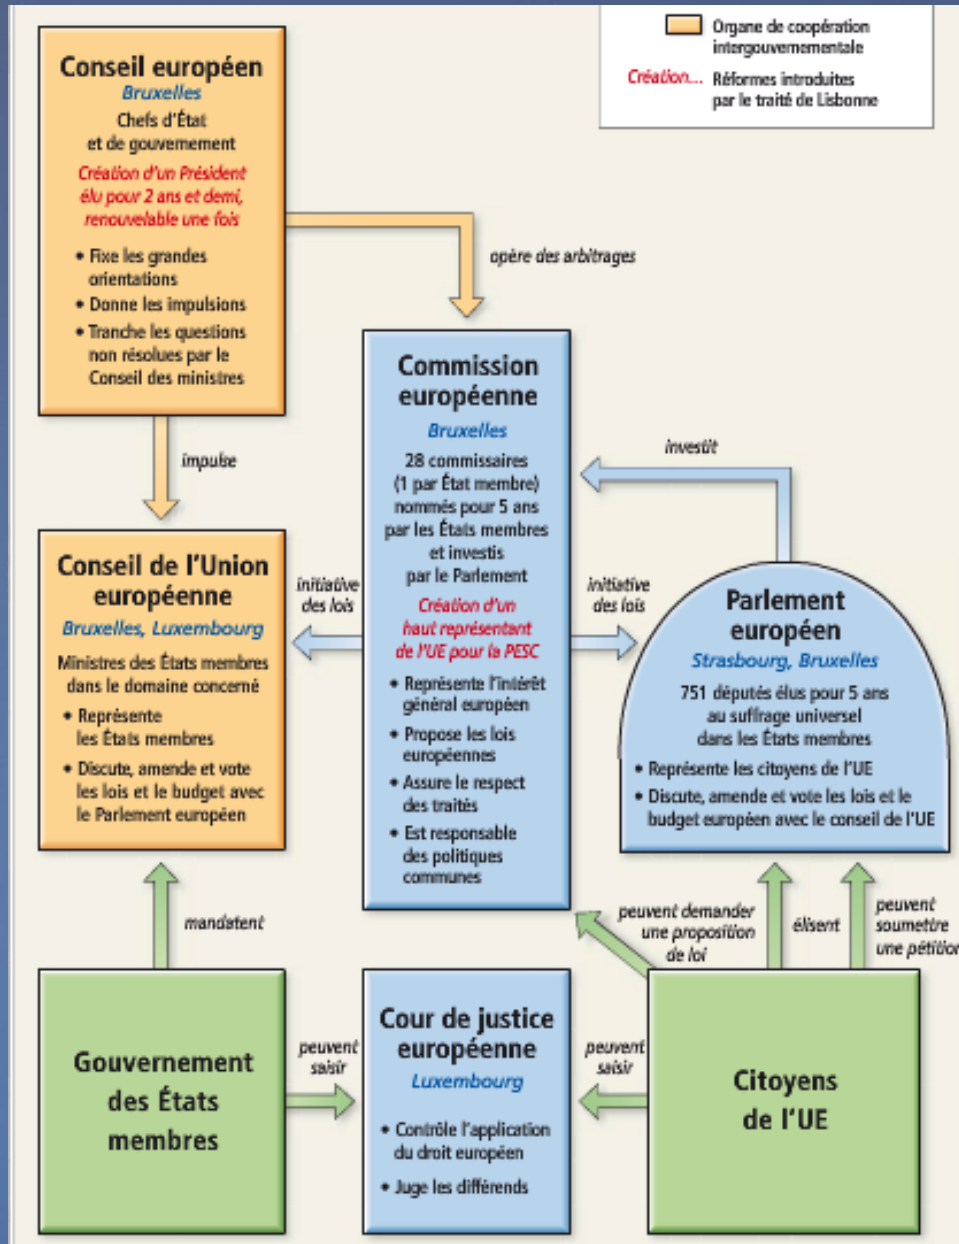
Organe de coopération intergouvernementale

Création... Réformes introduites par le traité de Lisbonne

Conseil européen
Bruxelles
Chefs d'État et de gouvernement
Création d'un Président élu pour 2 ans et demi, renouvelable une fois
• Fixe les grandes orientations
• Donne les impulsions
• Tranche les questions non résolues par le Conseil des ministres

opère des arbitrages

impulse

Commission européenne
Bruxelles
28 commissaires (1 par État membre) nommés pour 5 ans par les États membres et investis par le Parlement
Création d'un haut représentant de l'UE pour la PESC
• Représente l'intérêt général européen
• Propose les lois européennes
• Assure le respect des traités
• Est responsable des politiques communes

investit

Conseil de l'Union européenne
Bruxelles, Luxembourg
Ministres des États membres dans le domaine concerné
• Représente les États membres
• Discute, amende et vote les lois et le budget avec le Parlement européen

initiative des lois

initiative des lois

Parlement européen
Strasbourg, Bruxelles
751 députés élus pour 5 ans au suffrage universel dans les États membres
• Représente les citoyens de l'UE
• Discute, amende et vote les lois et le budget européen avec le conseil de l'UE

mandatent

peuvent demander une proposition de loi

élisent

peuvent soumettre une pétition

Gouvernement des États membres

peuvent saisir

Cour de justice européenne
Luxembourg
• Contrôle l'application du droit européen
• Juge les différends

peuvent saisir

Citoyens de l'UE